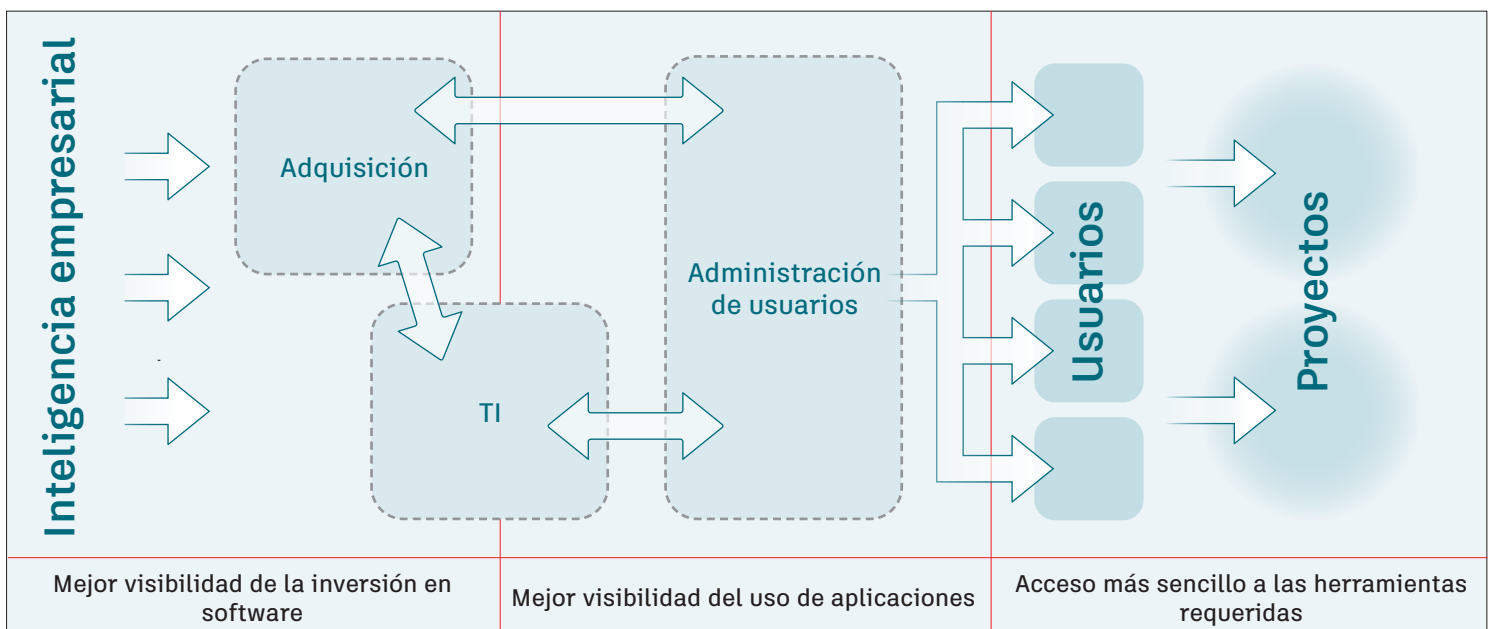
Inteligencia empresarial

Adquisición

TI

Administración de usuarios

Usuarios

Proyectos

Mejor visibilidad de la inversión en software

Mejor visibilidad del uso de aplicaciones

Acceso más sencillo a las herramientas requeridas